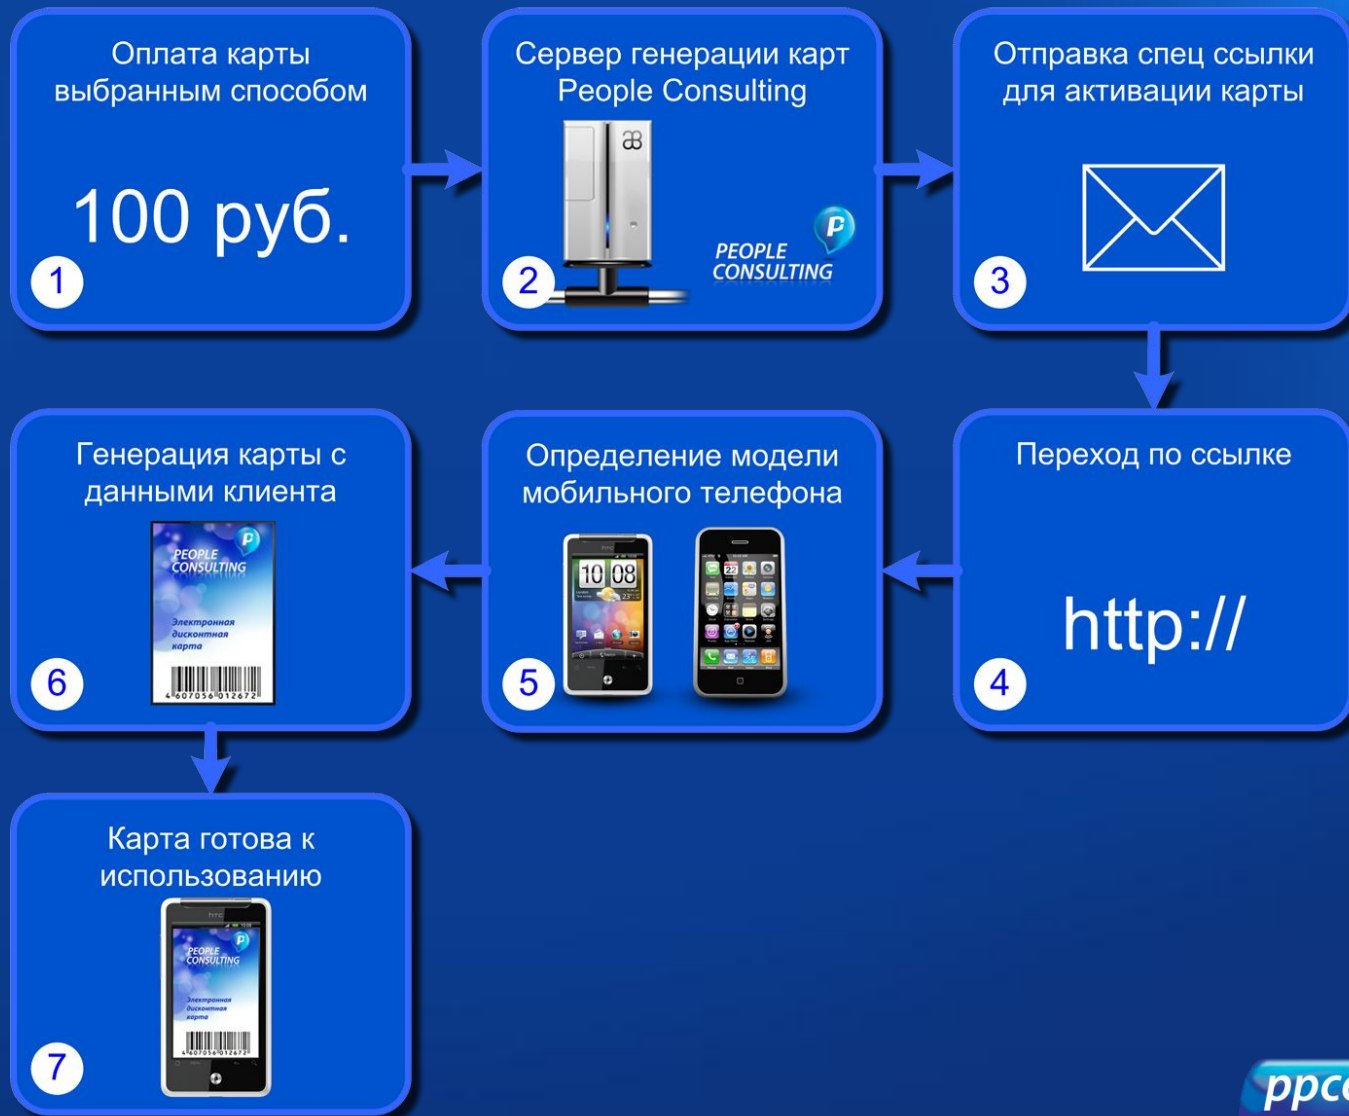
Оплата карты выбранным способом

100 руб.

1

Сервер генерации карт People Consulting

PEOPLE CONSULTING

2

Отправка спец ссылки для активации карты

3

Переход по ссылке

http://

4

Определение модели мобильного телефона

10 08

5

Генерация карты с данными клиента

PEOPLE CONSULTING

Электронная дисконтная карта

4 607056 012672

6

Карта готова к использованию

PEOPLE CONSULTING

Электронная дисконтная карта

4 607056 012672

7

ppc